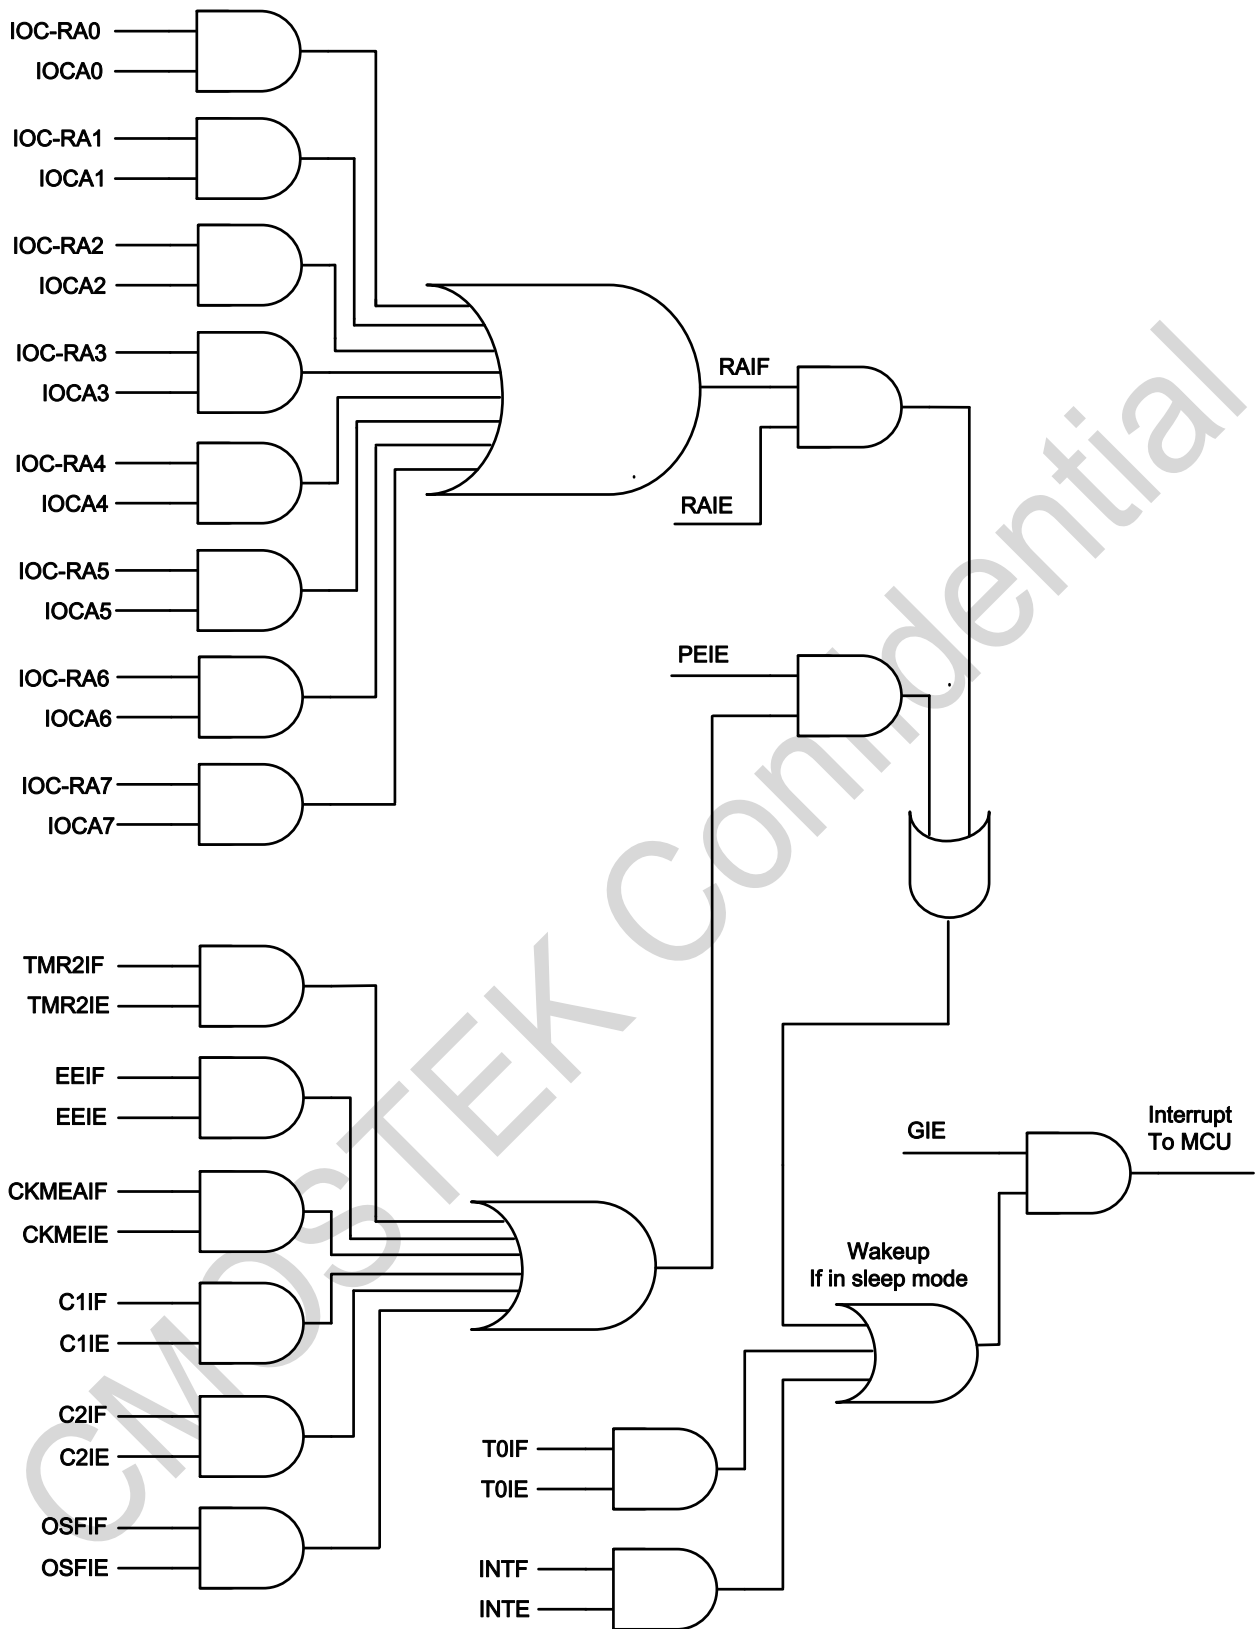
IOC-RA0
IOCA0
IOC-RA1
IOCA1
IOC-RA2
IOCA2
IOC-RA3
IOCA3
IOC-RA4
IOCA4
IOC-RA5
IOCA5
IOC-RA6
IOCA6
IOC-RA7
IOCA7
RAIF
RAIE
PEIE
TMR2IF
TMR2IE
EEIF
EEIE
CKMEAIF
CKMEIE
C1IF
C1IE
C2IF
C2IE
OSFIF
OSFIE
GIE
Interrupt
To MCU
Wakeup
If in sleep mode
T0IF
T0IE
INTF
INTE
CMOSTEK Confidential